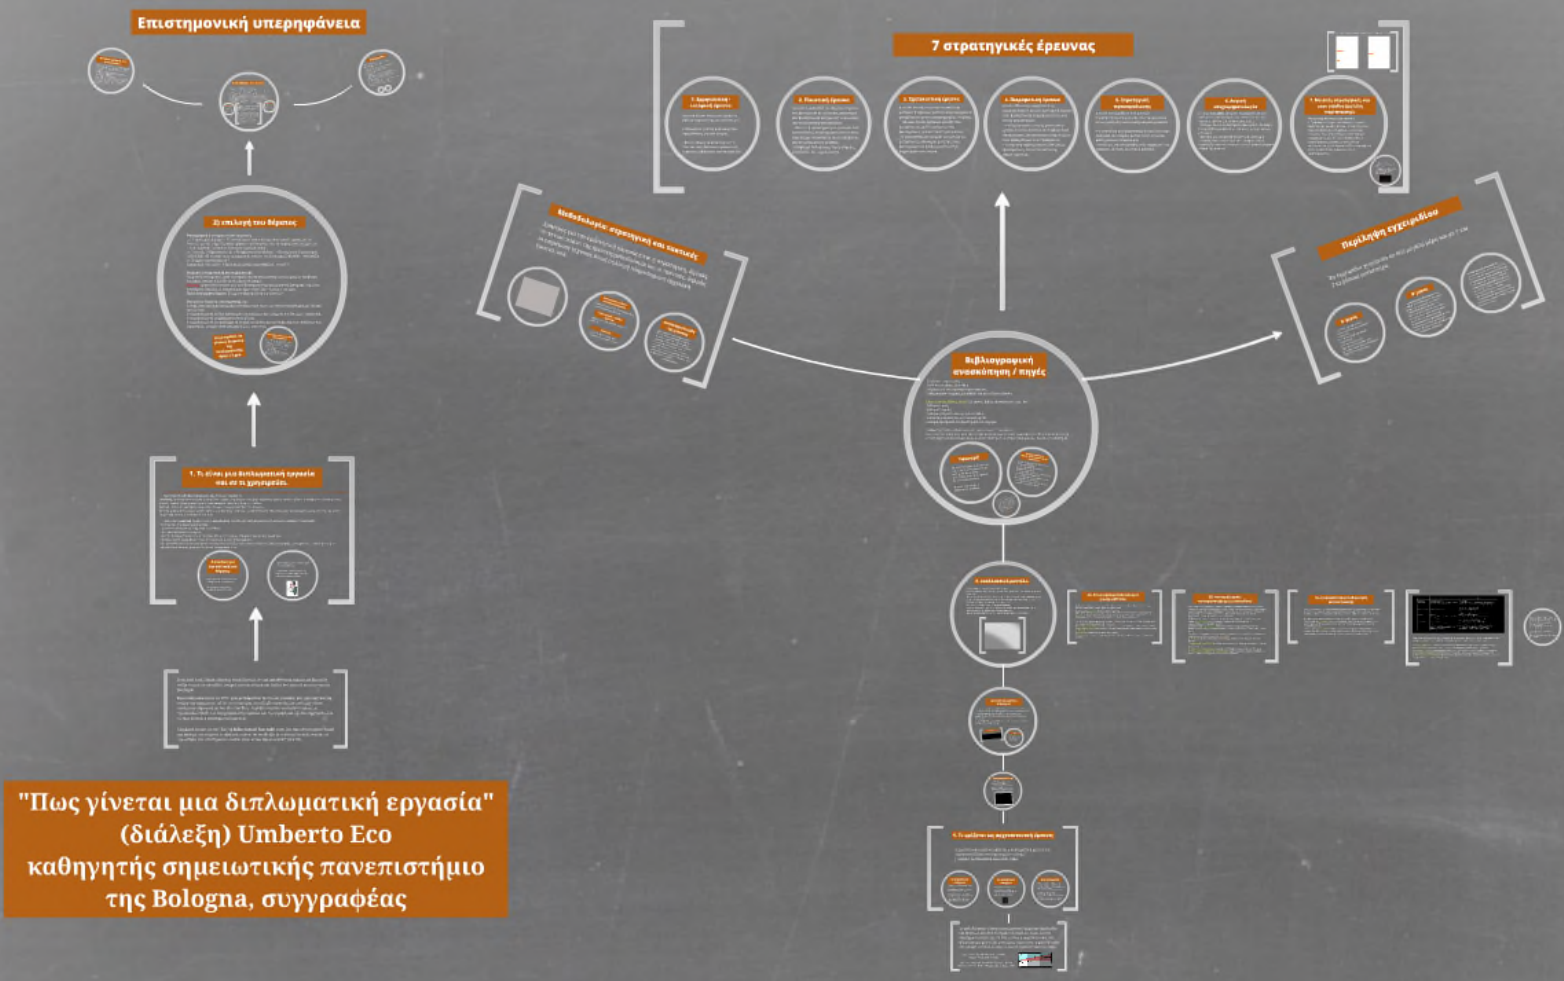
Επιστημονική υπερηφάνεια

7 στρατηγικές έρευνας

2) επιλογή του θέματος

Μεθοδολογία: στρατηγική και τακτικές

Περίληψη εγχειριδίου

Βιβλιογραφική ανασκόπηση / πηγές

1. Τι είναι μια διπλωματική εργασία και σε τι χρησιμεύει.

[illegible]

"Πως γίνεται μια διπλωματική εργασία"
(διάλεξη) Umberto Eco
καθηγητής σημειωτικής πανεπιστήμιο της Bologna, συγγραφέας